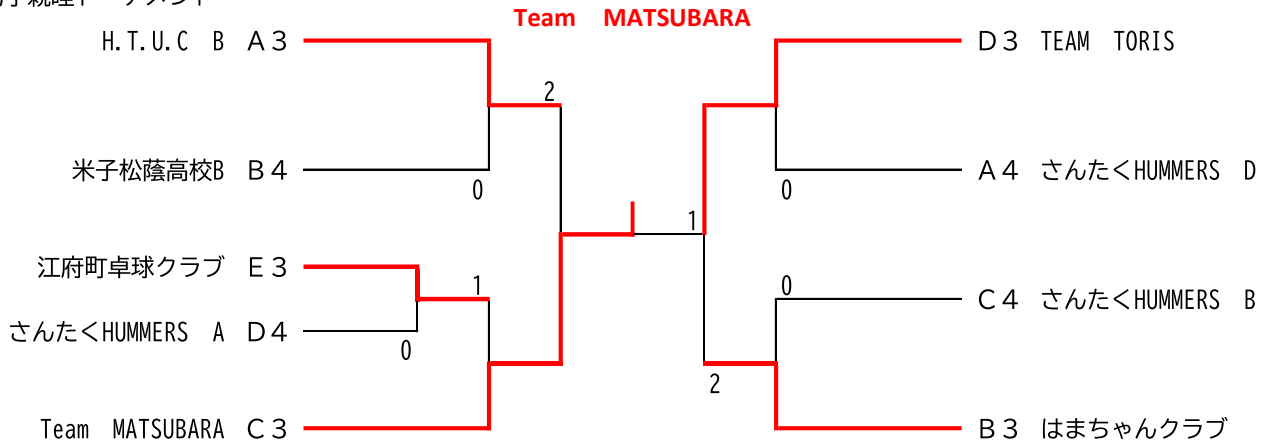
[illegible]
Team MATSUBARA

H.T.U.C B Ａ３
米子松蔭高校B Ｂ４
江府町卓球クラブ Ｅ３
さんたくHUMMERS A Ｄ４
Team MATSUBARA Ｃ３

2
0
1
0

1

Ｄ３ TEAM TORIS
Ａ４ さんたくHUMMERS D
Ｃ４ さんたくHUMMERS B
Ｂ３ はまちゃんクラブ

0
0
2